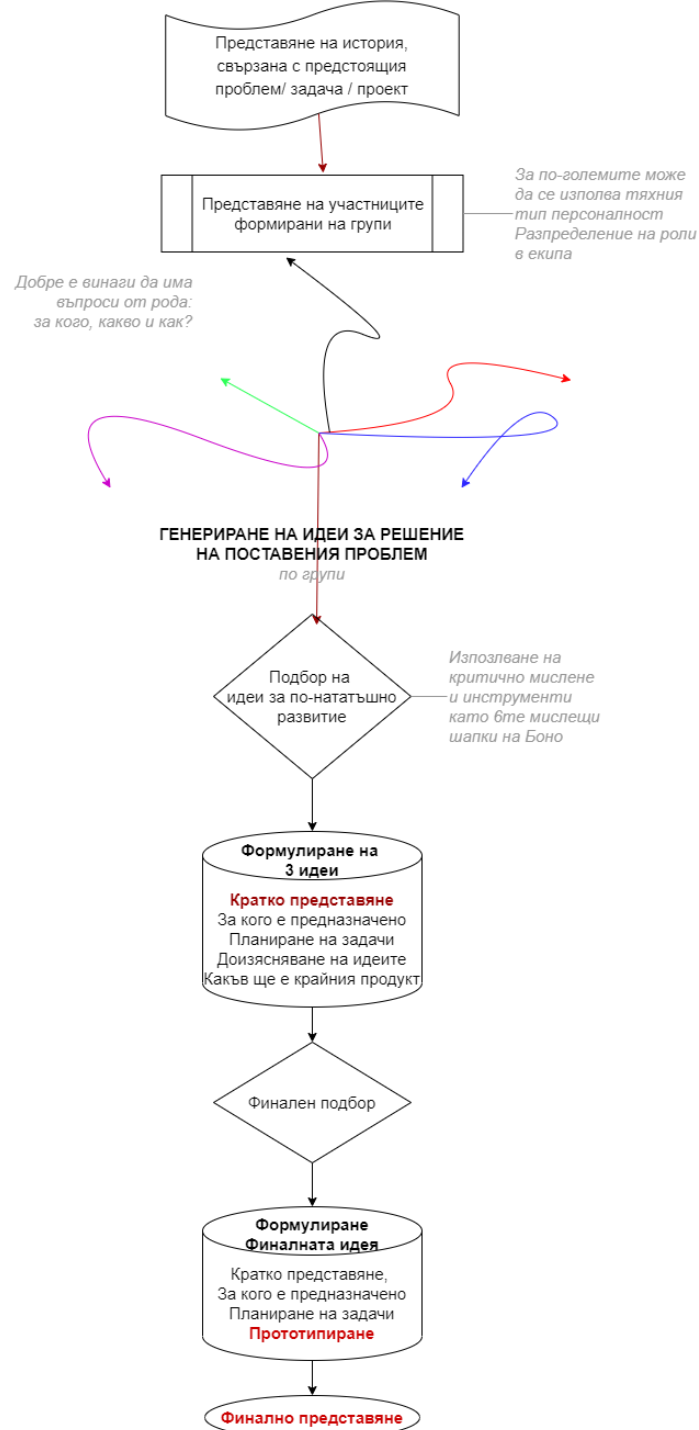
Представяне на история, свързана с предстоящия проблем/ задача / проект

Представяне на участниците формирани на групи

За по-големите може да се изполва тяхния тип персоналност Разпределение на роли в екипа

Добре е винаги да има въпроси от рода: за кого, какво и как?

ГЕНЕРИРАНЕ НА ИДЕИ ЗА РЕШЕНИЕ НА ПОСТАВЕНИЯ ПРОБЛЕМ
по групи

Подбор на идеи за по-нататъшно развитие

Изпозлване на критично мислене и инструменти като 6те мислещи шапки на Боно

Формулиране на 3 идеи

Кратко представяне
За кого е предназначено
Планиране на задачи
Доизясняване на идеите
Какъв ще е крайния продукт

Финален подбор

Формулиране Финалната идея

Кратко представяне,
За кого е предназначено
Планиране на задачи
Прототипиране

Финално представяне